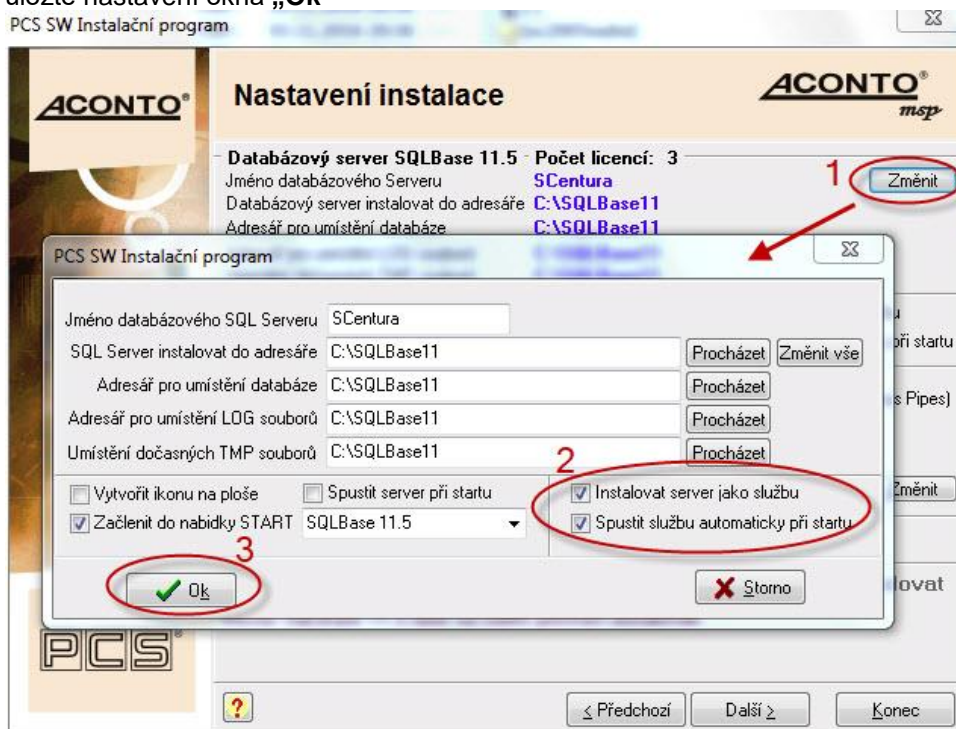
uložte nastavení okna „Ok“

PCS SW Instalační program

ACONTO

Nastavení instalace

ACONTO msp

Databázový server SQLBase 11.5 Počet licencí: 3
Jméno databázového Serveru SCentura
Databázový server instalovat do adresáře C:\SQLBase11
Adresář pro umístění databáze C:\SQLBase11

1 Změnit

PCS SW Instalační program

Jméno databázového SQL Serveru SCentura
SQL Server instalovat do adresáře C:\SQLBase11 Procházet Změnit vše
Adresář pro umístění databáze C:\SQLBase11 Procházet
Adresář pro umístění LOG souborů C:\SQLBase11 Procházet
Umístění dočasných TMP souborů C:\SQLBase11 Procházet

2

Vytvořit ikonu na ploše
Spustit server při startu
Začlenit do nabidky START SQLBase 11.5
Instalovat server jako službu
Spustit službu automaticky při startu

3

Ok

Storno

ři startu
s Pipes)
Změnit
lovat

PCS

?

< Předchozí Další > Konec